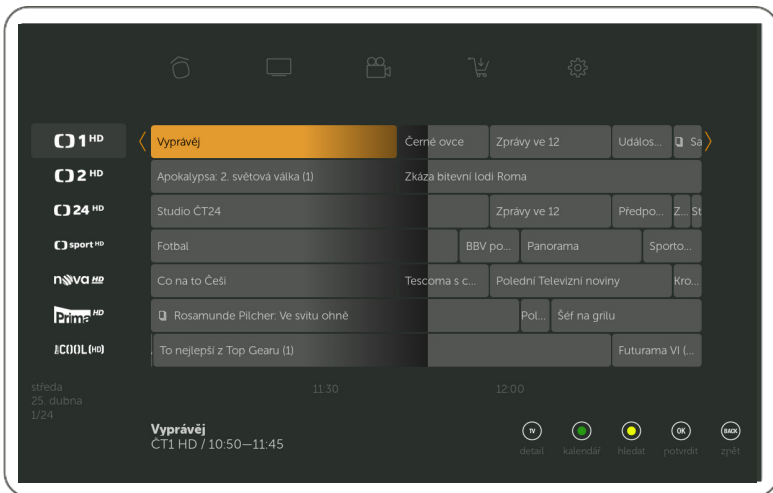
1 HD
2 HD
24 HD
sport HD
nova HD
Prima HD
COOL (HD)

Vyprávěj
Černé ovce
Zprávy ve 12
Událos...
Sa
Apokalypsa: 2. světová válka (1)
Zkáza bitevní lodi Roma
Studio ČT24
Zprávy ve 12
Předpo...
Z...
St
Fotbal
BBV po...
Panorama
Sporto...
Co na to Češi
Tescoma s c...
Polední Televizní noviny
Kro...
Rosamunde Pilcher: Ve svitu ohně
Pol...
Šéf na grilu
To nejlepší z Top Gearu (1)
Futurama VI (...

středa
25. dubna
1/24
11:30
12:00

Vyprávěj
ČT1 HD / 10:50—11:45

TV detail
kalendář
hledat
OK potvrdit
BACK zpět